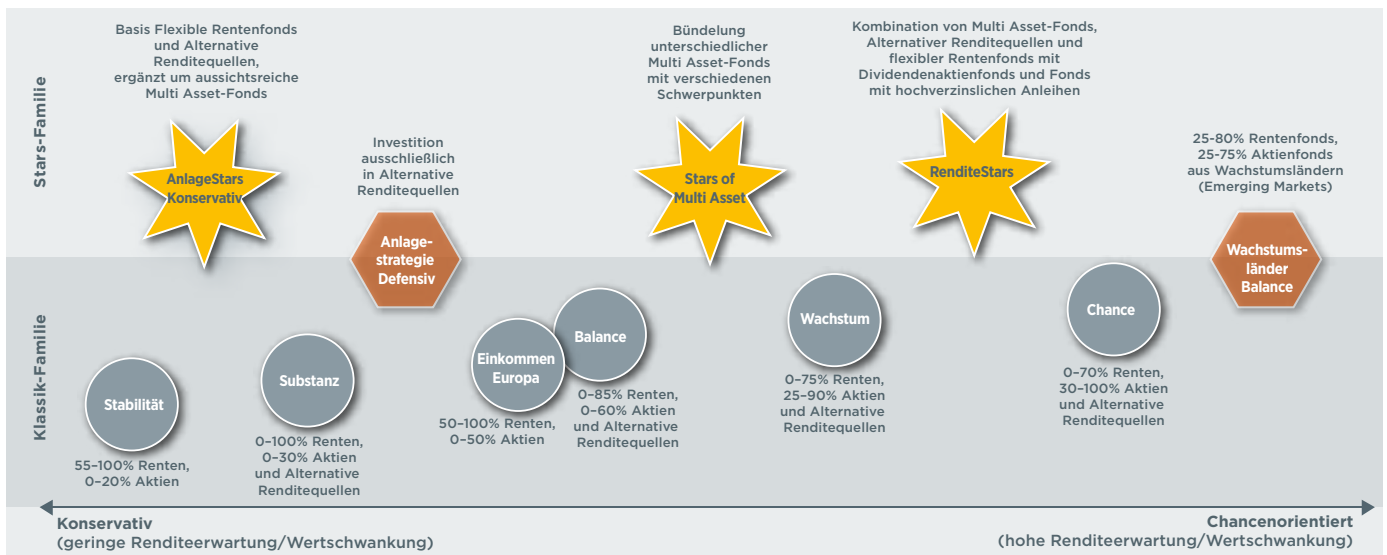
Stars-Familie

Basis Flexible Rentenfonds und Alternative Renditequellen, ergänzt um aussichtsreiche Multi Asset-Fonds

AnlageStars Konservativ

Investition ausschließlich in Alternative Renditequellen

Anlagestrategie Defensiv

Bündelung unterschiedlicher Multi Asset-Fonds mit verschiedenen Schwerpunkten

Stars of Multi Asset

Kombination von Multi Asset-Fonds, Alternativer Renditequellen und flexibler Rentenfonds mit Dividendenaktienfonds und Fonds mit hochverzinslichen Anleihen

RenditeStars

25-80% Rentenfonds, 25-75% Aktienfonds aus Wachstumsländern (Emerging Markets)

Wachstumsländer Balance

Klassik-Familie

Stabilität

55–100% Renten, 0–20% Aktien

Substanz

0–100% Renten, 0–30% Aktien und Alternative Renditequellen

Einkommen Europa

50–100% Renten, 0–50% Aktien

Balance

0–85% Renten, 0–60% Aktien und Alternative Renditequellen

Wachstum

0–75% Renten, 25–90% Aktien und Alternative Renditequellen

Chance

0–70% Renten, 30–100% Aktien und Alternative Renditequellen

Konservativ
(geringe Renditeerwartung/Wertschwankung)

Chancenorientiert
(hohe Renditeerwartung/Wertschwankung)